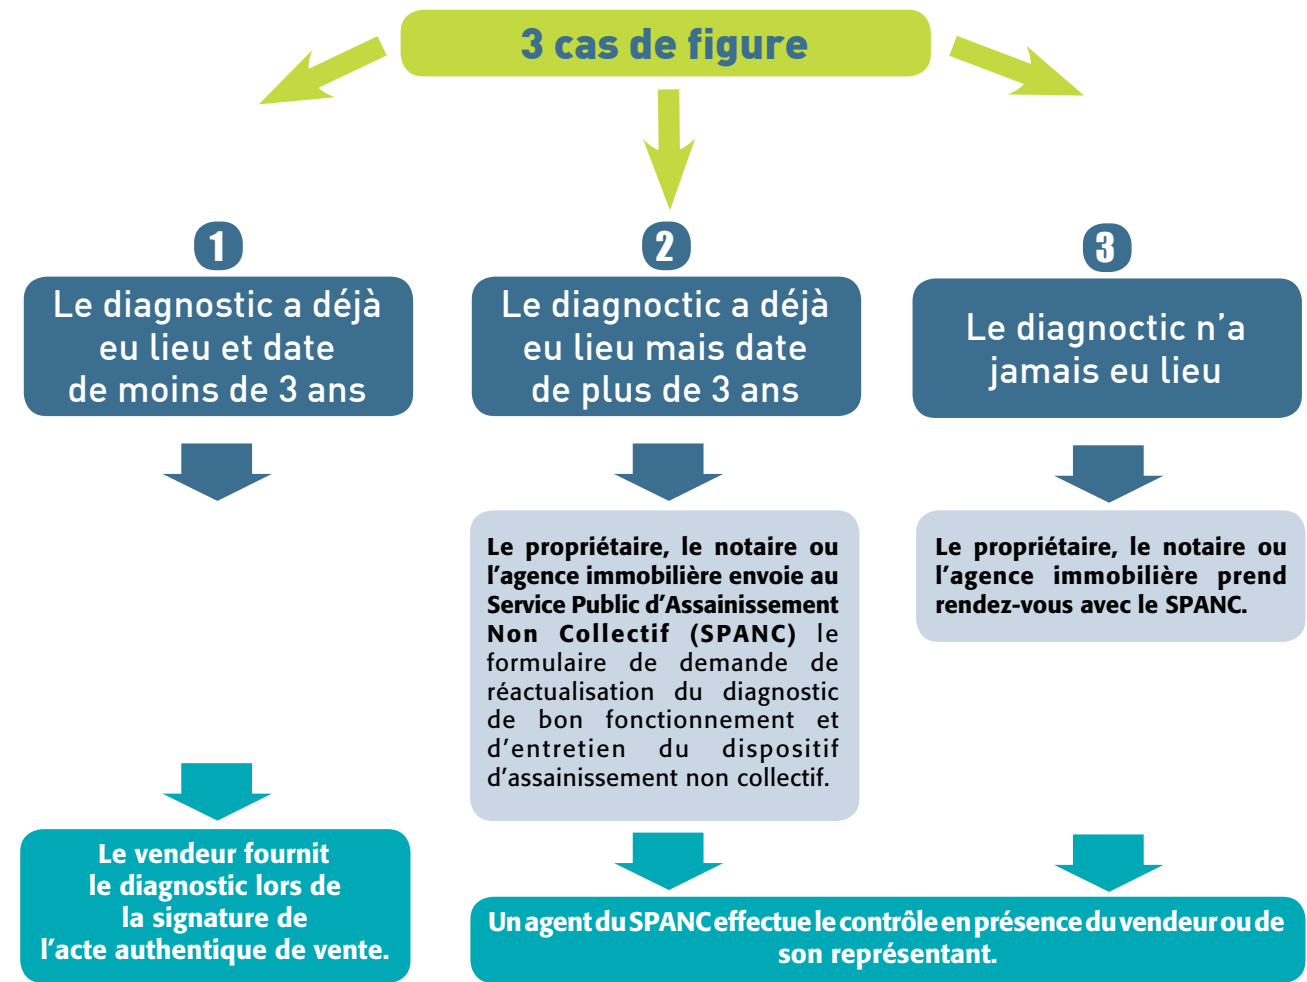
3 cas de figure

1

Le diagnostic a déjà eu lieu et date de moins de 3 ans

2

Le diagnoctic a déjà eu lieu mais date de plus de 3 ans

3

Le diagnoctic n'a jamais eu lieu

Le propriétaire, le notaire ou l'agence immobilière envoie au Service Public d'Assainissement Non Collectif (SPANC) le formulaire de demande de réactualisation du diagnostic de bon fonctionnement et d'entretien du dispositif d'assainissement non collectif.

Le propriétaire, le notaire ou l'agence immobilière prend rendez-vous avec le SPANC.

Le vendeur fournit le diagnostic lors de la signature de l'acte authentique de vente.

Un agent du SPANC effectue le contrôle en présence du vendeur ou de son représentant.